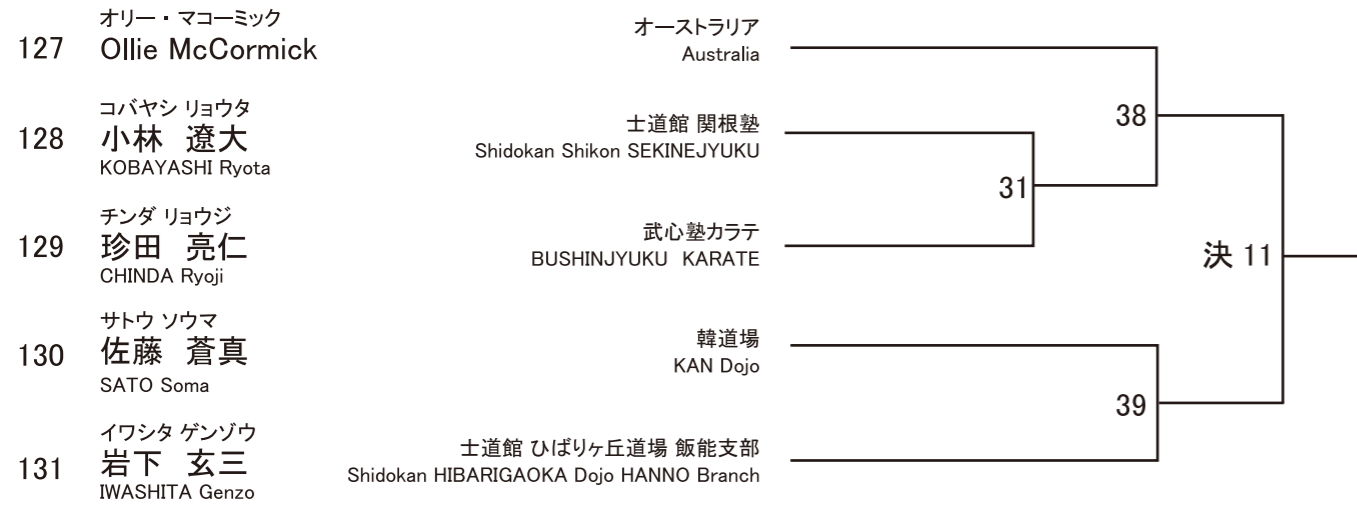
オリー・マコーミック
127 Ollie McCormick
オーストラリア
Australia

コバヤシ リョウタ
128 小林 遼大
KOBAYASHI Ryota
士道館 関根塾
Shidokan Shikon SEKINEJYUKU

チンダ リョウジ
129 珍田 亮仁
CHINDA Ryoji
武心塾カラテ
BUSHINJYUKU KARATE

サトウ ソウマ
130 佐藤 蒼真
SATO Soma
韓道場
KAN Dojo

イワシタ ゲンゾウ
131 岩下 玄三
IWASHITA Genzo
士道館 ひばりヶ丘道場 飯能支部
Shidokan HIBARIGAOKA Dojo HANNO Branch

38

31

決 11

39